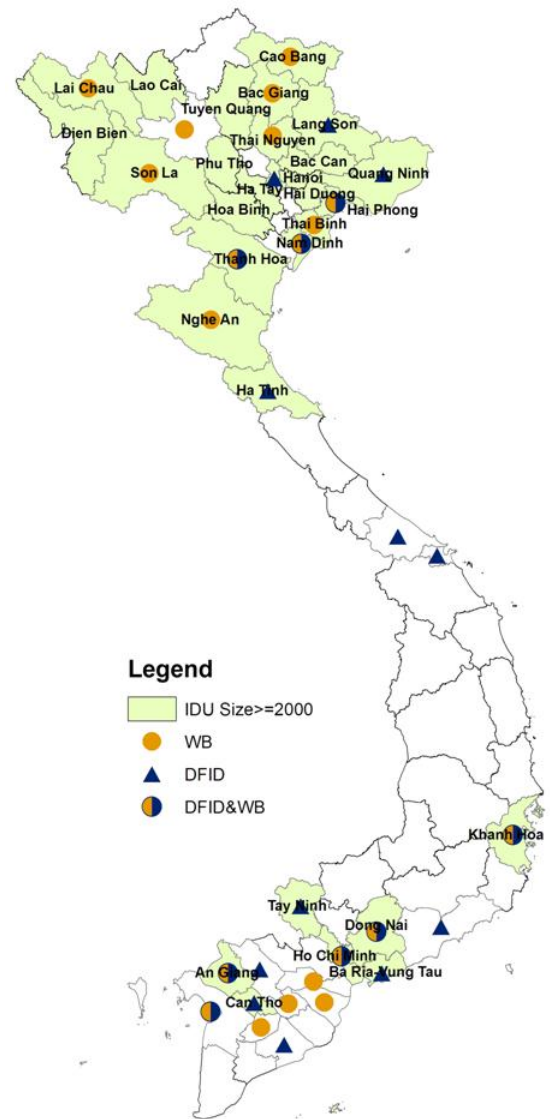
Cao Bang
Lai Chau
Lao Cai
Bac Giang
Tuyen Quang
Lang Son
Dien Bien
Thai Nguyen
Phu Tho
Bac Can
Son La
Quang Ninh
Ha Tay
Hanoi
Hai Duong
Hai Phong
Hoa Binh
Thai Binh
Nam Dinh
Thanh Hoa
Nghe An
Ha Tinh

Legend
IDU Size>=2000
WB
DFID
DFID&WB

Khanh Hoa
Tay Ninh
Dong Nai
Ho Chi Minh
Ba Ria-Vung Tau
An Giang
Can Tho